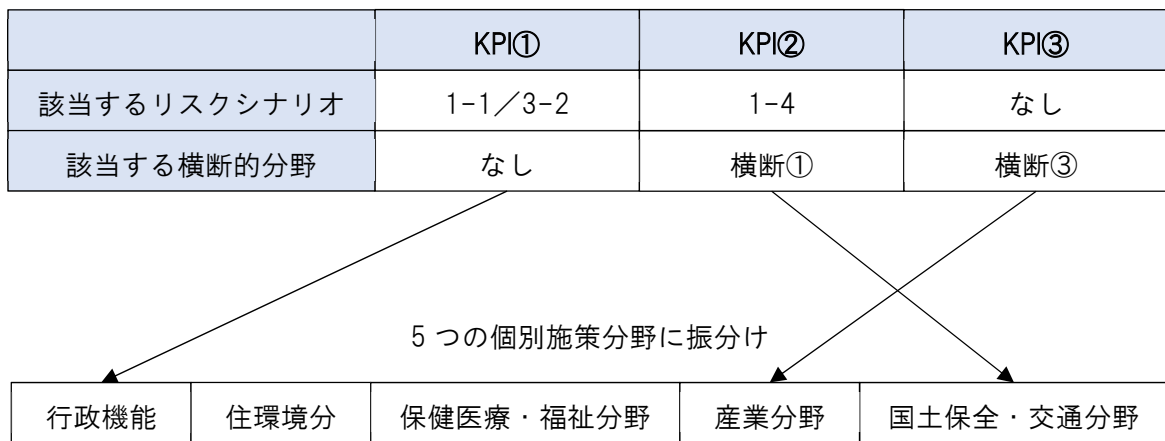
| | KPI① | KPI② | KPI③ |
|---|---|---|---|
| 該当するリスクシナリオ | 1-1／3-2 | 1-4 | なし |
| 該当する横断的分野 | なし | 横断① | 横断③ |

5 つの個別施策分野に振分け

| 行政機能 | 住環境分 | 保健医療・福祉分野 | 産業分野 | 国土保全・交通分野 |
|---|---|---|---|---|